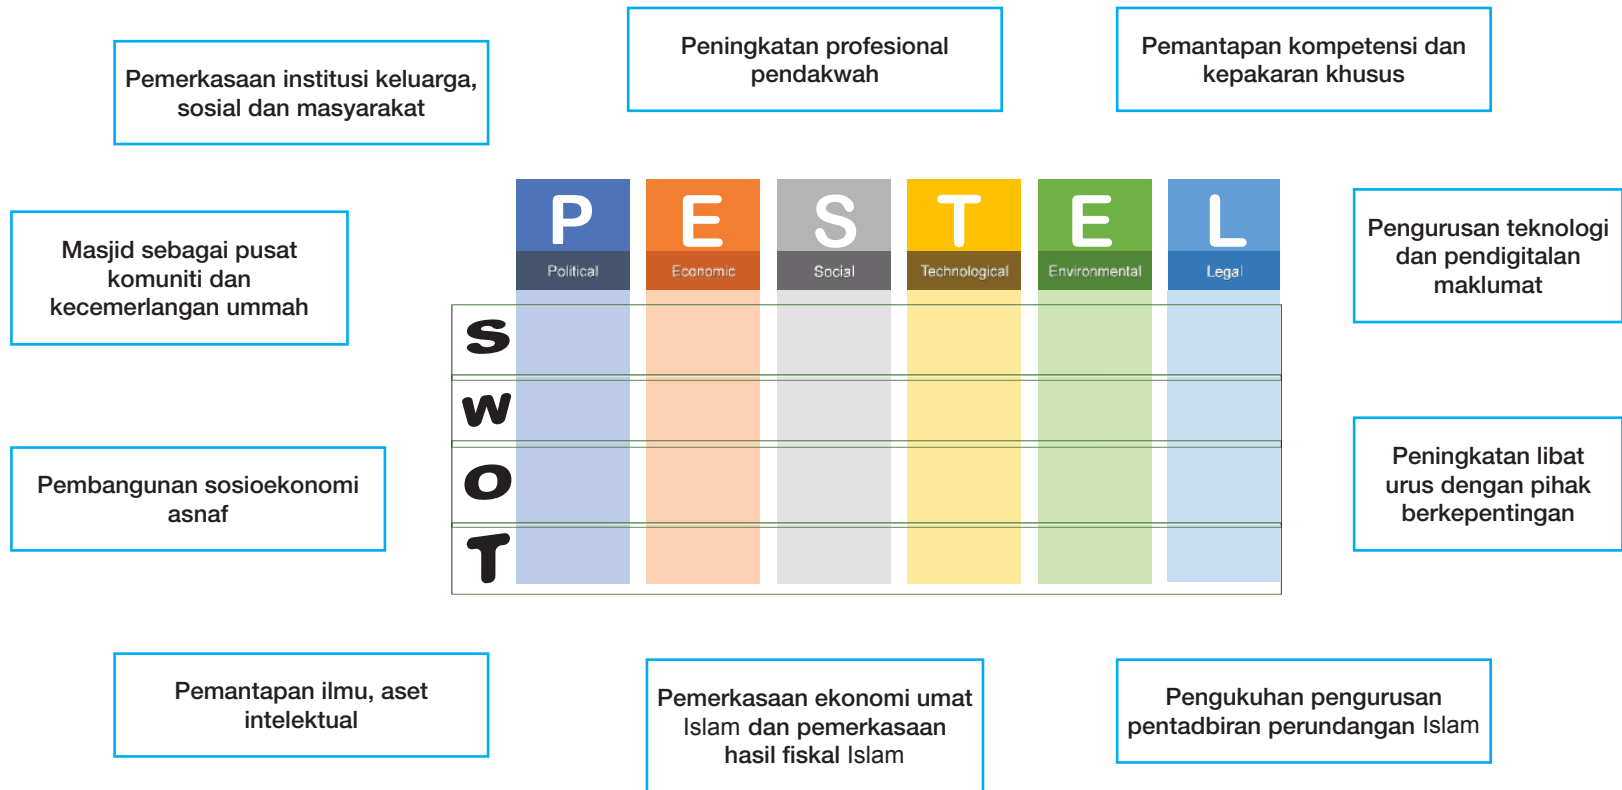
Pemerkasaan institusi keluarga, sosial dan masyarakat

Peningkatan profesional pendakwah

Pemantapan kompetensi dan kepakaran khusus

Masjid sebagai pusat komuniti dan kecemerlangan ummah

P
Political

E
Economic

S
Social

T
Technological

E
Environmental

L
Legal

S
W
O
T

Pengurusan teknologi dan pendigitalan maklumat

Pembangunan sosioekonomi asnaf

Peningkatan libat urus dengan pihak berkepentingan

Pemantapan ilmu, aset intelektual

Pemerkasaan ekonomi umat Islam dan pemerkasaan hasil fiskal Islam

Pengukuhan pengurusan pentadbiran perundangan Islam